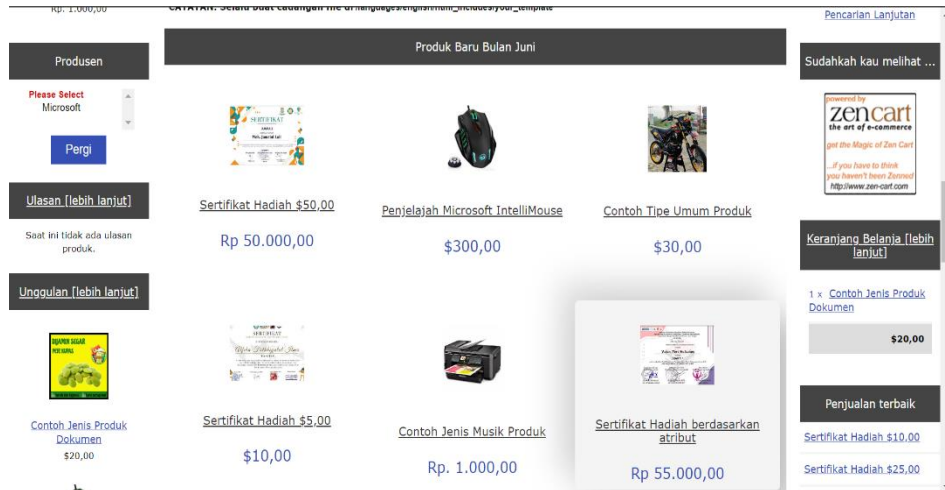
Rp. 1.000,00

CATATAN: Selalu buat cadangan file di /languages/english/html_includes/your_template

Pencarian Lanjutan

Produsen

Please Select
Microsoft

Pergi

Ulasan [lebih lanjut]

Saat ini tidak ada ulasan produk.

Unggulan [lebih lanjut]

Contoh Jenis Produk Dokumen
$20,00

Produk Baru Bulan Juni

Sertifikat Hadiah $50,00
Rp 50.000,00

Penjelajah Microsoft IntelliMouse
$300,00

Contoh Tipe Umum Produk
$30,00

Sertifikat Hadiah $5,00
$10,00

Contoh Jenis Musik Produk
Rp. 1.000,00

Sertifikat Hadiah berdasarkan atribut
Rp 55.000,00

Sudahkah kau melihat ...

powered by
zen cart
the art of e-commerce
get the Magic of Zen Cart
...if you have to think you haven't been Zenned
http://www.zen-cart.com

Keranjang Belanja [lebih lanjut]

1 x Contoh Jenis Produk Dokumen

$20,00

Penjualan terbaik

Sertifikat Hadiah $10.00

Sertifikat Hadiah $25.00